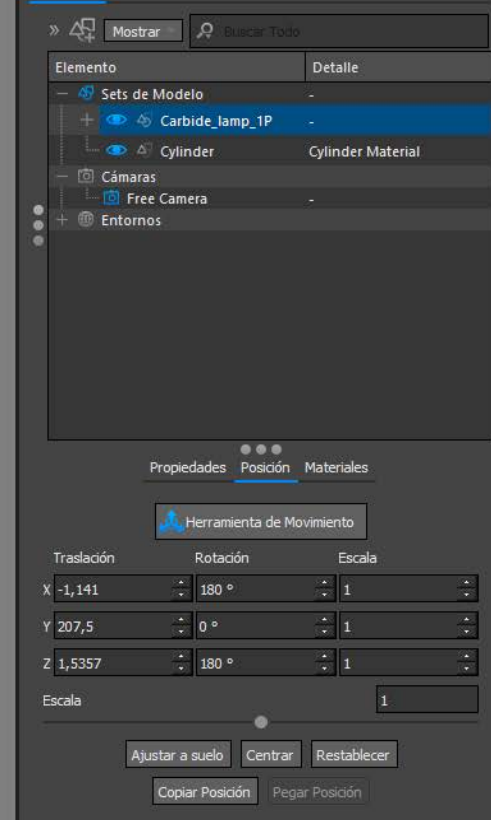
» Mostrar Buscar Todo

| Elemento | Detalle |
|---|---|
| Sets de Modelo | - |
| Carbide_lamp_1P | - |
| Cylinder | Cylinder Material |
| Cámaras | |
| Free Camera | - |
| Entornos | |

Propiedades Posición Materiales

Herramienta de Movimiento

| | Traslación | Rotación | Escala |
|---|---|---|---|
| X | -1,141 | 180 ° | 1 |
| Y | 207,5 | 0 ° | 1 |
| Z | 1,5357 | 180 ° | 1 |

Escala 1

Ajustar a suelo Centrar Restablecer

Copiar Posición Pegar Posición